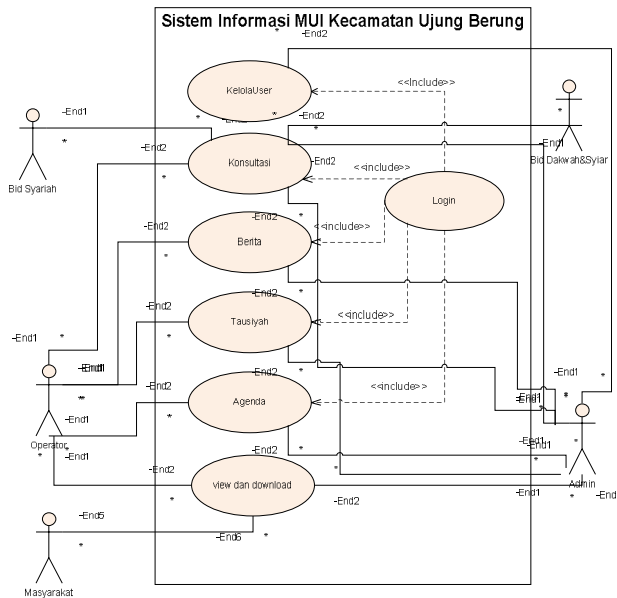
Sistem Informasi MUI Kecamatan Ujung Berung

KelolaUser
Konsultasi
Berita
Tausiyah
Agenda
view dan download
Login

<<include>>
<<include>>
<<include>>
<<include>>
<<include>>

Bid Syariah
Bid Dakwah&Syiar
Operator
Admin
Masyarakat

-End1
-End2
-End2
-End2
-End2
-End2
-End2
-End2
-End2
-End2
-End2
-End2
-End2
-End2
-End1
-End1
-End1
-End1
-End1
-End1
-End1
-End1
-End1
-End1
-End1
-End1
-End
-End5
-End6
*
*
*
*
*
*
*
*
*
*
*
*
*
*
*
*
*
*
*
*
*
*